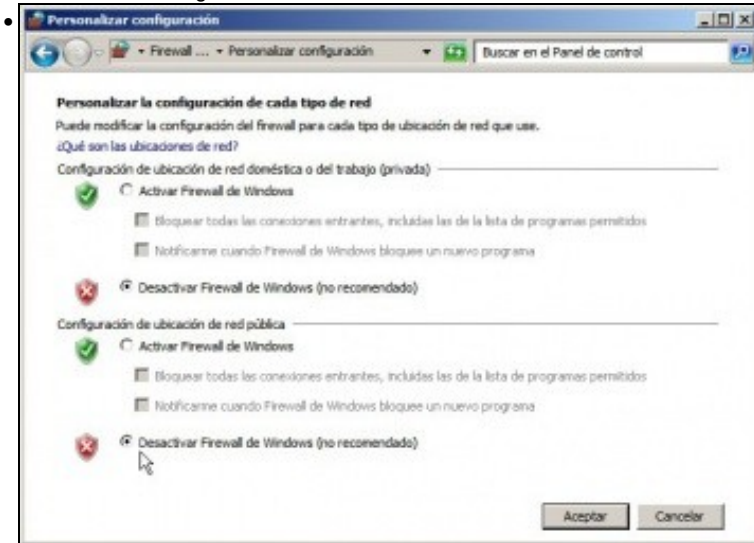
Personalizar configuración

Firewall ... ▸ Personalizar configuración

Buscar en el Panel de control

Personalizar la configuración de cada tipo de red

Puede modificar la configuración del firewall para cada tipo de ubicación de red que use.

¿Qué son las ubicaciones de red?

Configuración de ubicación de red doméstica o del trabajo (privada)

Activar Firewall de Windows

Bloquear todas las conexiones entrantes, incluidas las de la lista de programas permitidos

Notificarme cuando Firewall de Windows bloquee un nuevo programa

Desactivar Firewall de Windows (no recomendado)

Configuración de ubicación de red pública

Activar Firewall de Windows

Bloquear todas las conexiones entrantes, incluidas las de la lista de programas permitidos

Notificarme cuando Firewall de Windows bloquee un nuevo programa

Desactivar Firewall de Windows (no recomendado)

Aceptar

Cancelar